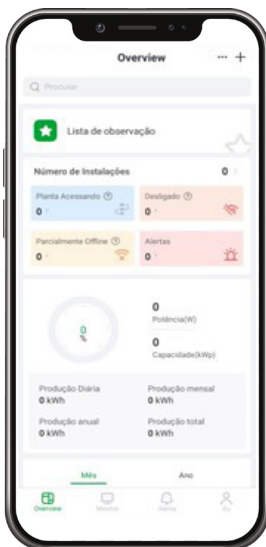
Overview

Procurar

Lista de observação

Número de Instalações 0

Planta Acessando 0

Desligado 0

Parcialmente Offline 0

Alertas 0

0 %

0
Potência(W)

0
Capacidade(kWp)

Produção Diária
0 kWh

Produção mensal
0 kWh

Produção anual
0 kWh

Produção total
0 kWh

Mês

Ano

Overview

Monitor

Alarme

Eu